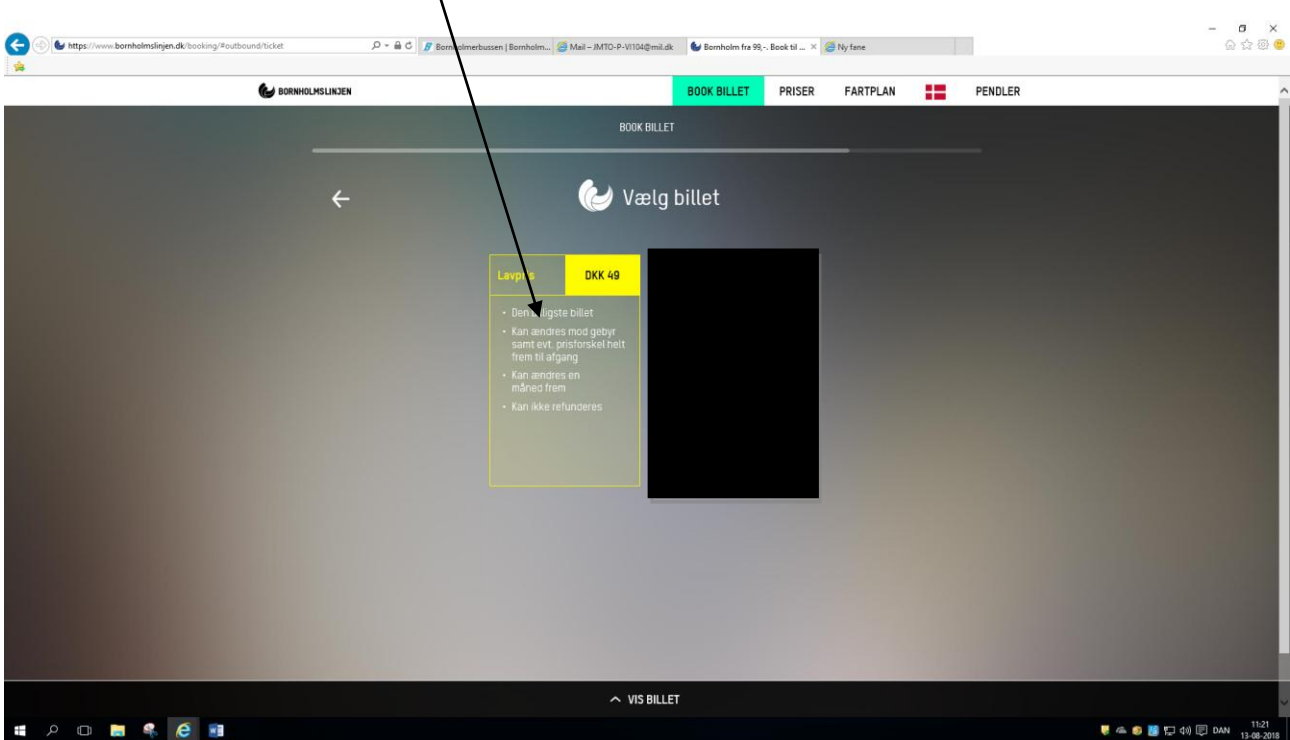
https://www.bornholmslinjen.dk/booking/#outbound/ticket

Bornholmerbussen | Bornholm...

Mail – JMTO-P-VI104@mil.dk

Bornholm fra 99,-. Book til ...

Ny fane

BORNHOLMSLINJEN

BOOK BILLET

PRISER

FARTPLAN

PENDLER

BOOK BILLET

Vælg billet

Lavpris

DKK 49

• Den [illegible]ligste billet
• Kan ændres mod gebyr samt evt. prisforskel helt frem til afgang
• Kan ændres en måned frem
• Kan ikke refunderes

VIS BILLET

DAN

11:21
13-08-2018